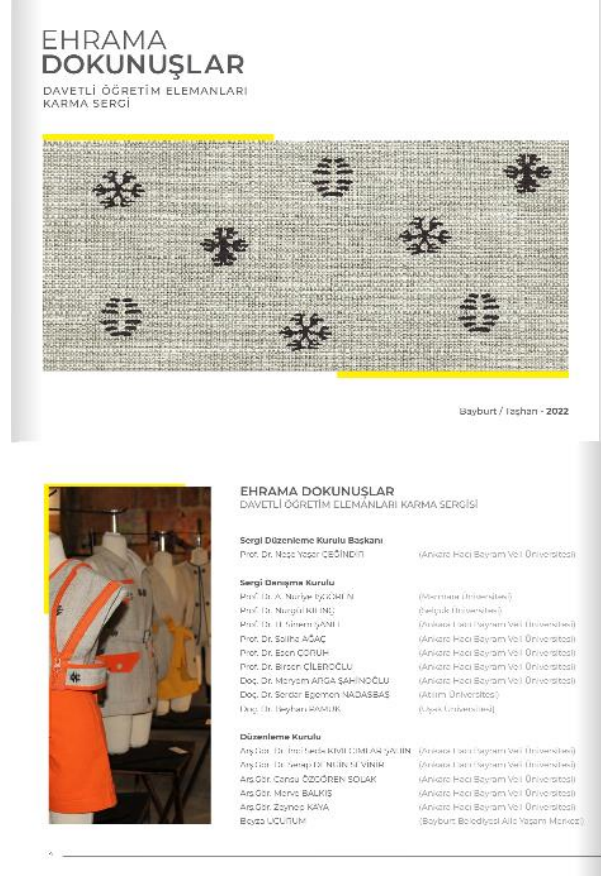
EHRAMA
DOKUNUŞLAR
DAVETLİ ÖĞRETİM ELEMANLARI
KARMA SERGİ

Bayburt / Taşhan - 2022

EHRAMA DOKUNUŞLAR
DAVETLİ ÖĞRETİM ELEMANLARI KARMA SERGİSİ

Sergi Düzenleme Kurulu Başkanı
Prof. Dr. Neşe Yaşar ÇEĞİNDİR (Ankara Hacı Bayram Veli Üniversitesi)

Sergi Danışma Kurulu
Prof. Dr. A. Nuriye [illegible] (Marmara Üniversitesi)
Prof. Dr. Nurgül KILINÇ (Selçuk Üniversitesi)
Prof. Dr. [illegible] (Ankara Hacı Bayram Veli Üniversitesi)
Prof. Dr. Saliha AĞAÇ (Ankara Hacı Bayram Veli Üniversitesi)
Prof. Dr. Esen ÇORUH (Ankara Hacı Bayram Veli Üniversitesi)
Prof. Dr. Birsen ÇİLEROĞLU (Ankara Hacı Bayram Veli Üniversitesi)
Doç. Dr. Meryem ARGA ŞAHİNOĞLU (Ankara Hacı Bayram Veli Üniversitesi)
Doç. Dr. Serdar Egemen NADAŞBAŞ (Atılım Üniversitesi)
Doç. Dr. Reyhan PAMUK (Uşak Üniversitesi)

Düzenleme Kurulu
Arş.Gör. Dr. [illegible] (Ankara Hacı Bayram Veli Üniversitesi)
Arş.Gör. Dr. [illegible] (Ankara Hacı Bayram Veli Üniversitesi)
Arş.Gör. Cansu ÖZGÖREN SOLAK (Ankara Hacı Bayram Veli Üniversitesi)
Arş.Gör. Merve BALKIŞ (Ankara Hacı Bayram Veli Üniversitesi)
Arş.Gör. Zeynep KAYA (Ankara Hacı Bayram Veli Üniversitesi)
Beyza UÇURUM (Bayburt Belediyesi Aile Yaşam Merkezi)

6